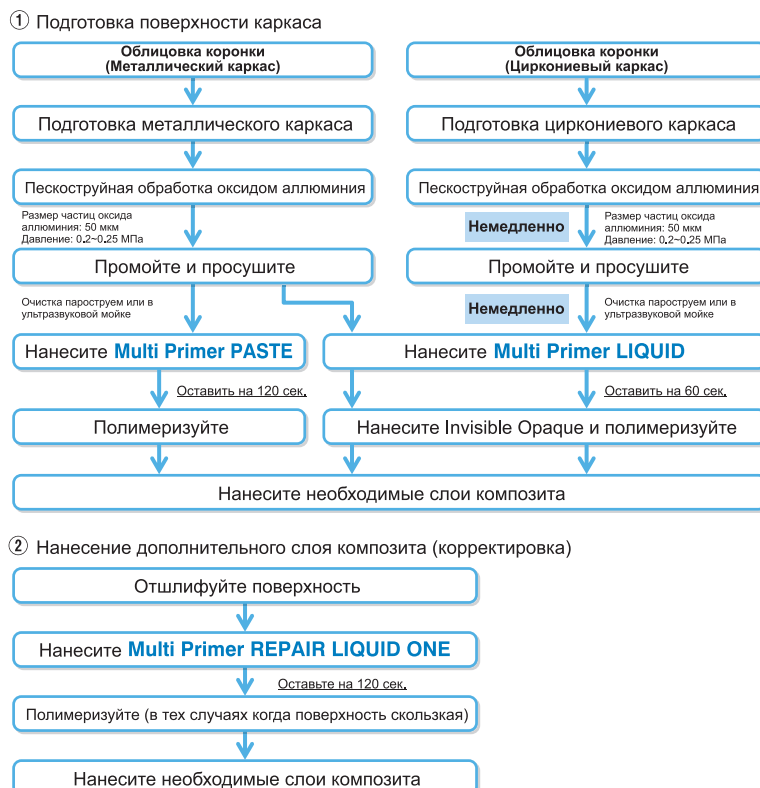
① Подготовка поверхности каркаса

Облицовка коронки (Металлический каркас)

Облицовка коронки (Циркониевый каркас)

Подготовка металлического каркаса

Подготовка циркониевого каркаса

Пескоструйная обработка оксидом аллюминия

Пескоструйная обработка оксидом аллюминия

Размер частиц оксида аллюминия: 50 мкм Давление: 0.2~0.25 МПа

Немедленно

Размер частиц оксида аллюминия: 50 мкм Давление: 0.2~0.25 МПа

Промойте и просушите

Промойте и просушите

Очистка паростуруем или в ультразвуковой мойке

Немедленно

Очистка паростуруем или в ультразвуковой мойке

Нанесите Multi Primer PASTE

Нанесите Multi Primer LIQUID

Оставить на 120 сек.

Оставить на 60 сек.

Полимеризуйте

Нанесите Invisible Opaque и полимеризуйте

Нанесите необходимые слои композита

② Нанесение дополнительного слоя композита (корректировка)

Отшлифуйте поверхность

Нанесите Multi Primer REPAIR LIQUID ONE

Оставьте на 120 сек.

Полимеризуйте (в тех случаях когда поверхность скользкая)

Нанесите необходимые слои композита